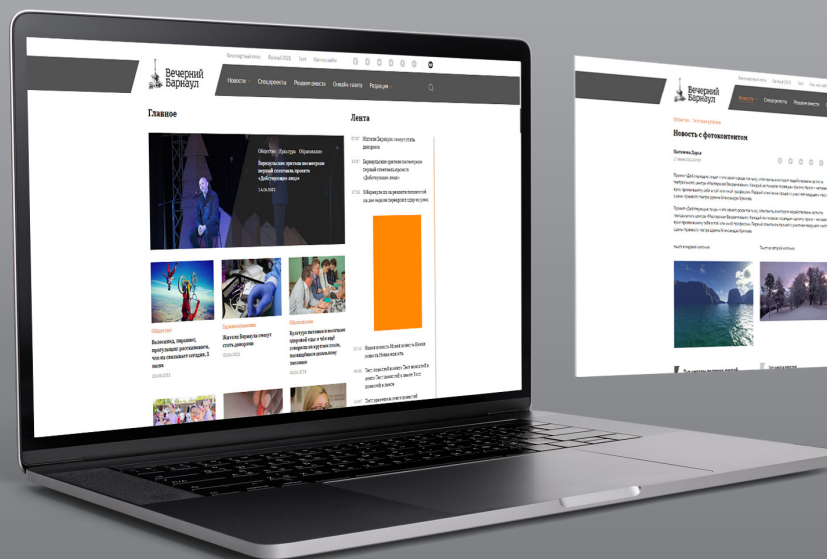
Вечерний Барнаул

Бессмертный полк   Малый 2023   Тест   Как на войне

Новости   Спецпроекты   Реальное время   Онлайн-газета   Редакция

Главное

Общество   Культура   Образование

Барнаульские зрители посмотрели первый спектакль проекта «Действующие лица»

14.06.2021

Общество
Велосипед, парашют, прыгающие расписывают, что на спецьльнае сегодня, 3 часов

Здравоохранение
Жители Барнаула готовят стать донорами

Образование
Культура питания и массовые здоровой еды: в чём ещё совершили круглых стенах, посвящённых школьному питанию

Лента

Жители Барнаула готовят стать донорами

Барнаульские зрители посмотрели первый спектакль проекта «Действующие лица»

В Барнауле из за ремонта теплосетей на две недели перекроют одну из улиц

Новая новость Новая новость Новая новость Новая новость

Тест новостей в ленте Тест новостей в ленте Тест новостей в ленте Тест новостей в ленте

Тест времени в ленте новостей

Вечерний Барнаул

Новости   Спецпроекты   Реальное время

Новость с фотоконтентом